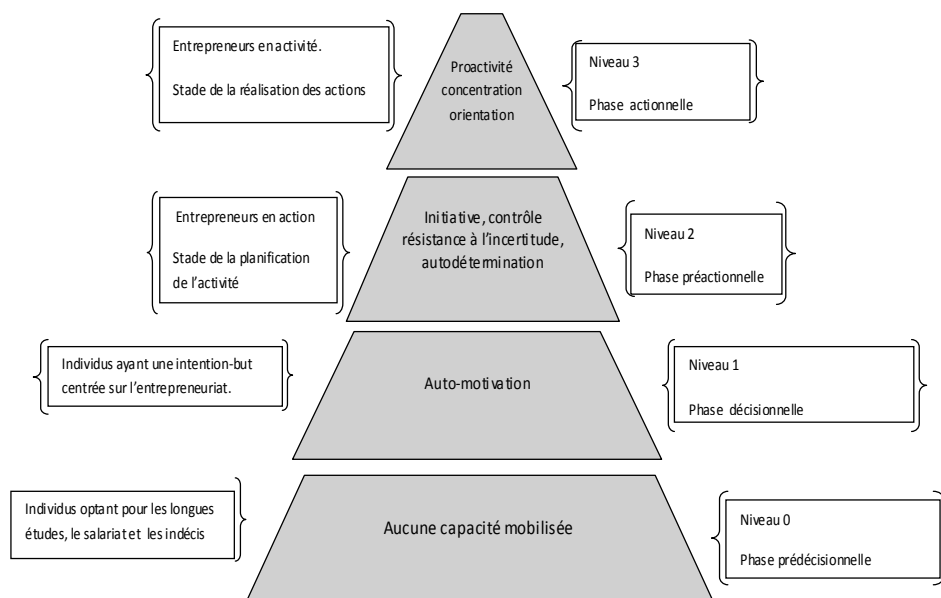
Entrepreneurs en activité.

Stade de la réalisation des actions

Proactivité concentration orientation

Niveau 3

Phase actionnelle

Entrepreneurs en action

Stade de la planification de l'activité

Initiative, contrôle résistance à l'incertitude, autodétermination

Niveau 2

Phase préactionnelle

Individus ayant une intention-but centrée sur l'entrepreneuriat.

Auto-motivation

Niveau 1

Phase décisionnelle

Individus optant pour les longues études, le salariat et les indécis

Aucune capacité mobilisée

Niveau 0

Phase prédécisionnelle